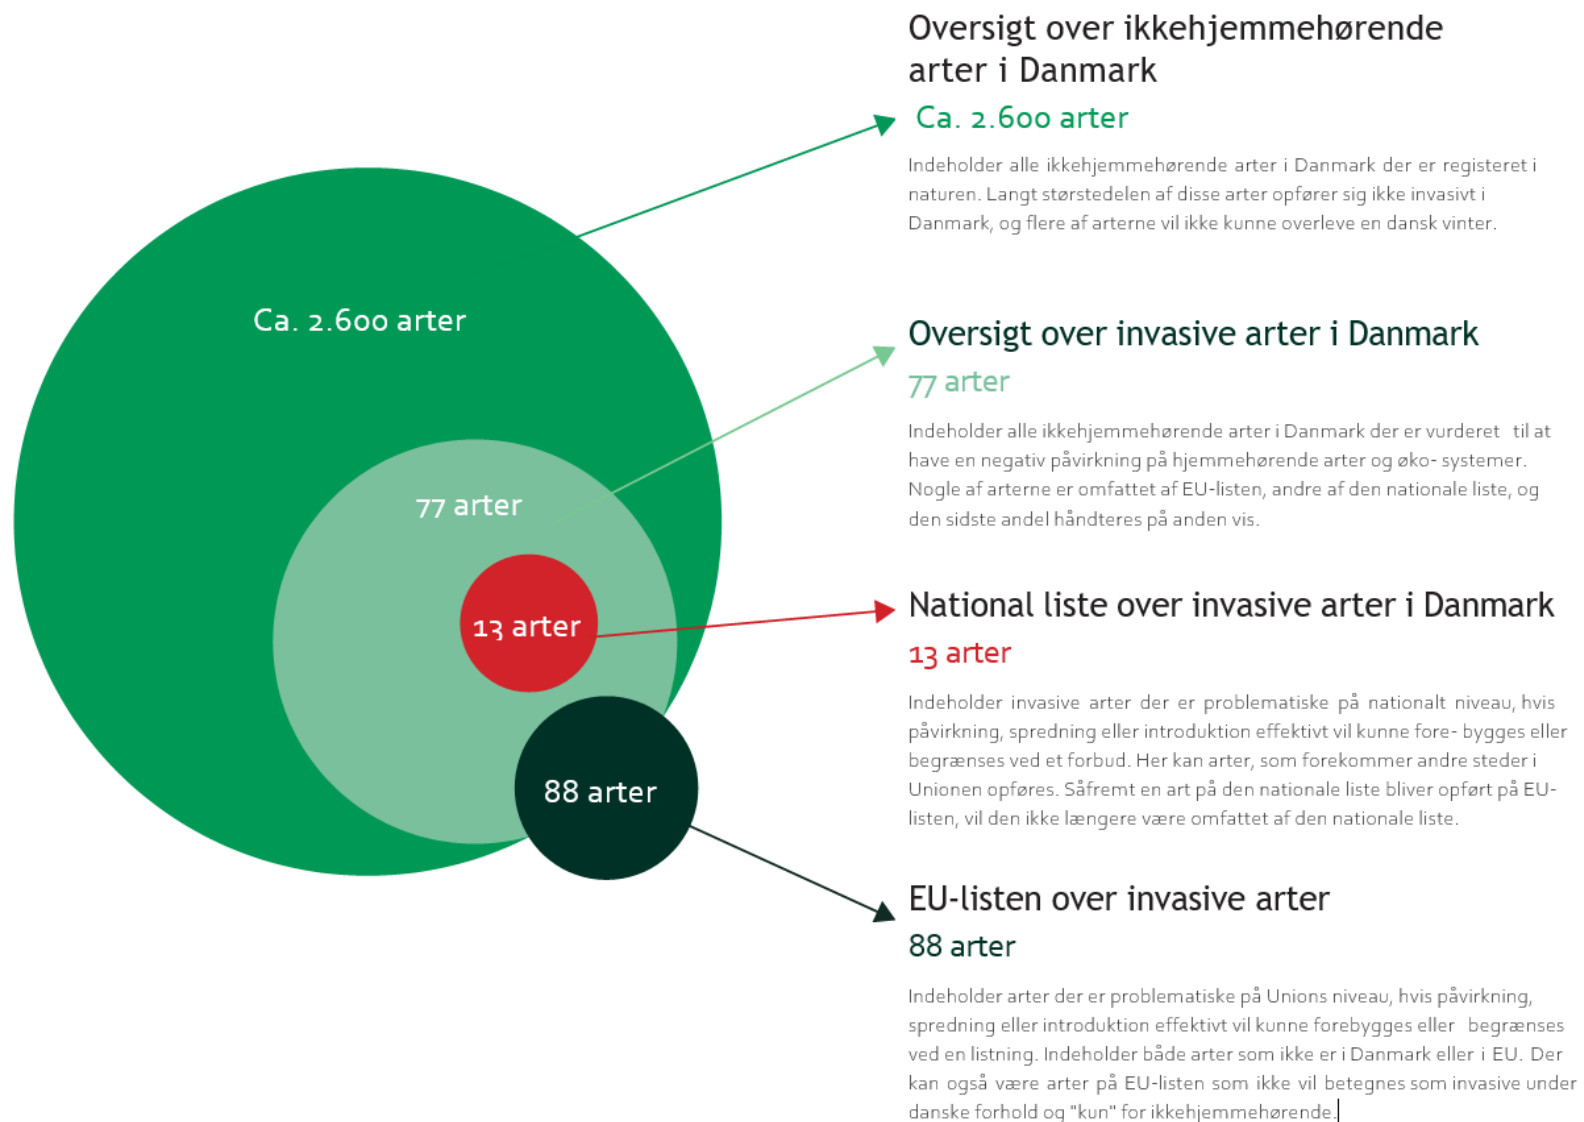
Ca. 2.600 arter

77 arter

13 arter

88 arter

Oversigt over ikkehjemmehørende arter i Danmark
Ca. 2.600 arter
Indeholder alle ikkehjemmehørende arter i Danmark der er registeret i naturen. Langt størstedelen af disse arter opfører sig ikke invasivt i Danmark, og flere af arterne vil ikke kunne overleve en dansk vinter.

Oversigt over invasive arter i Danmark
77 arter
Indeholder alle ikkehjemmehørende arter i Danmark der er vurderet til at have en negativ påvirkning på hjemmehørende arter og øko- systemer. Nogle af arterne er omfattet af EU-listen, andre af den nationale liste, og den sidste andel håndteres på anden vis.

National liste over invasive arter i Danmark
13 arter
Indeholder invasive arter der er problematiske på nationalt niveau, hvis påvirkning, spredning eller introduktion effektivt vil kunne fore- bygges eller begrænses ved et forbud. Her kan arter, som forekommer andre steder i Unionen opføres. Såfremt en art på den nationale liste bliver opført på EU-listen, vil den ikke længere være omfattet af den nationale liste.

EU-listen over invasive arter
88 arter
Indeholder arter der er problematiske på Unions niveau, hvis påvirkning, spredning eller introduktion effektivt vil kunne forebygges eller begrænses ved en listning. Indeholder både arter som ikke er i Danmark eller i EU. Der kan også være arter på EU-listen som ikke vil betegnes som invasive under danske forhold og "kun" for ikkehjemmehørende.